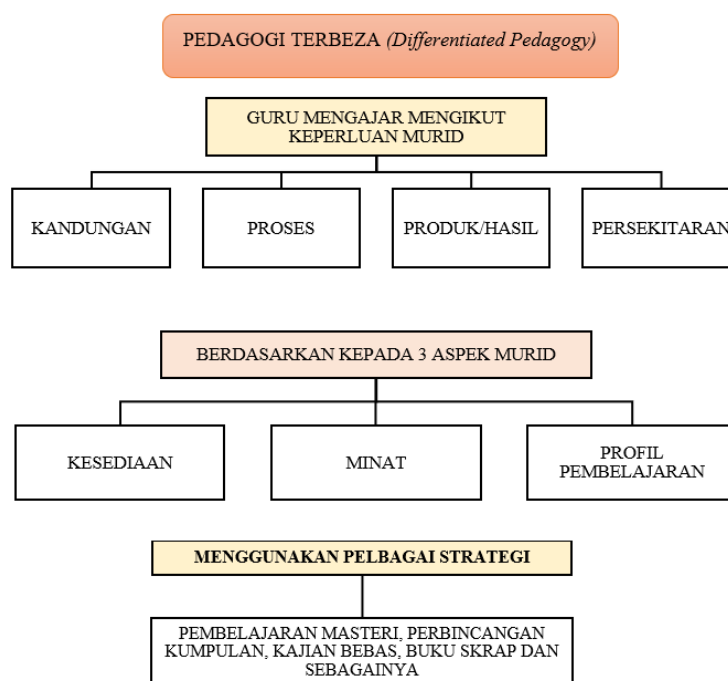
PEDAGOGI TERBEZA *(Differentiated Pedagogy)*

GURU MENGAJAR MENGIKUT KEPERLUAN MURID

KANDUNGAN

PROSES

PRODUK/HASIL

PERSEKITARAN

BERDASARKAN KEPADA 3 ASPEK MURID

KESEDIAAN

MINAT

PROFIL PEMBELAJARAN

MENGGUNAKAN PELBAGAI STRATEGI

PEMBELAJARAN MASTERI, PERBINCANGAN KUMPULAN, KAJIAN BEBAS, BUKU SKRAP DAN SEBAGAINYA